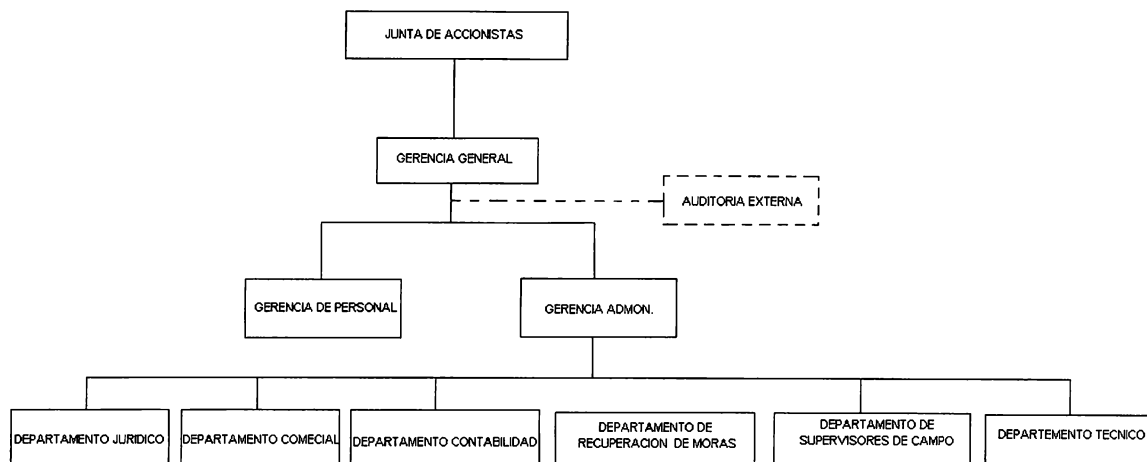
JUNTA DE ACCIONISTAS

GERENCIA GENERAL

AUDITORIA EXTERNA

GERENCIA DE PERSONAL

GERENCIA ADMON.

DEPARTAMENTO JURIDICO

DEPARTAMENTO COMECIAL

DEPARTAMENTO CONTABILIDAD

DEPARTAMENTO DE RECUPERACION DE MORAS

DEPARTAMENTO DE SUPERVISORES DE CAMPO

DEPARTEMENTO TECNICO